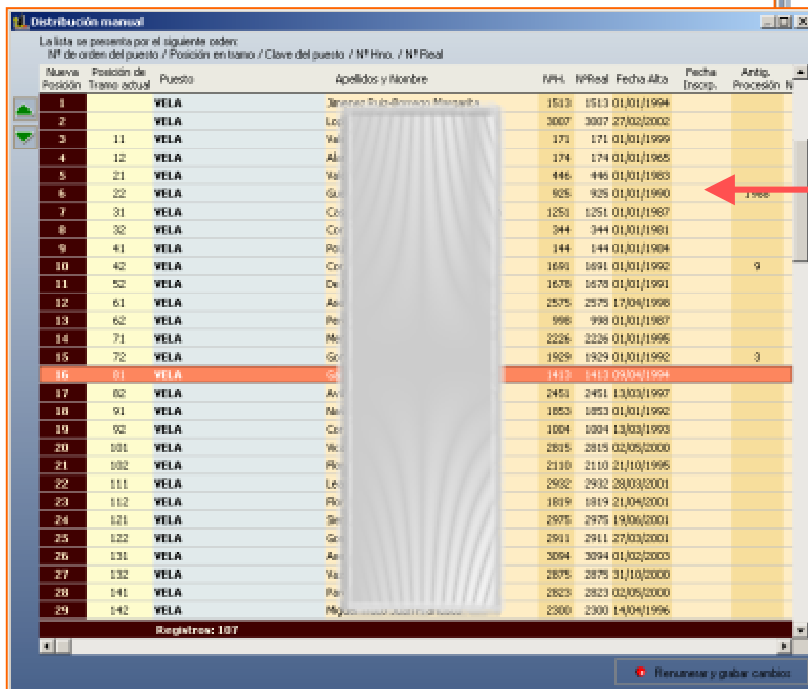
Distribución manual

La lista se presenta por el siguiente orden:
Nº de orden del puesto / Posición en tramo / Clave del puesto / Nº Hno. / Nº Real

| Nueva Posición | Posición de Tramo actual | Puesto | Apellidos y Nombre | NºH. | NºReal | Fecha Alta | Fecha Inscrp. | Antig. Procesión |
|---|---|---|---|---|---|---|---|---|
| 1 | | VELA | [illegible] | 1513 | 1513 | 01/01/1994 | | |
| 2 | | VELA | Lo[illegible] | 3007 | 3007 | 27/02/2002 | | |
| 3 | 11 | VELA | Va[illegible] | 171 | 171 | 01/01/1999 | | |
| 4 | 12 | VELA | Al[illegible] | 174 | 174 | 01/01/1965 | | |
| 5 | 21 | VELA | Va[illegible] | 446 | 446 | 01/01/1983 | | |
| 6 | 22 | VELA | Gu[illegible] | 925 | 925 | 01/01/1990 | | 1988 |
| 7 | 31 | VELA | Co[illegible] | 1251 | 1251 | 01/01/1987 | | |
| 8 | 32 | VELA | Co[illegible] | 344 | 344 | 01/01/1981 | | |
| 9 | 41 | VELA | Po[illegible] | 144 | 144 | 01/01/1984 | | |
| 10 | 42 | VELA | Co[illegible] | 1691 | 1691 | 01/01/1992 | | 9 |
| 11 | 52 | VELA | De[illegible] | 1678 | 1678 | 01/01/1991 | | |
| 12 | 61 | VELA | As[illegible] | 2575 | 2575 | 17/04/1998 | | |
| 13 | 62 | VELA | Pe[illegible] | 998 | 998 | 01/01/1987 | | |
| 14 | 71 | VELA | Me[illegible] | 2226 | 2226 | 01/01/1996 | | |
| 15 | 72 | VELA | Go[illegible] | 1929 | 1929 | 01/01/1992 | | 3 |
| 16 | 81 | VELA | Go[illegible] | 1413 | 1413 | 09/04/1994 | | |
| 17 | 82 | VELA | Av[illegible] | 2451 | 2451 | 13/03/1997 | | |
| 18 | 91 | VELA | Ne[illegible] | 1853 | 1853 | 01/01/1992 | | |
| 19 | 92 | VELA | Ce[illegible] | 1004 | 1004 | 13/03/1993 | | |
| 20 | 101 | VELA | Vo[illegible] | 2815 | 2815 | 02/05/2000 | | |
| 21 | 102 | VELA | Flo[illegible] | 2110 | 2110 | 21/10/1995 | | |
| 22 | 111 | VELA | Le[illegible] | 2932 | 2932 | 28/03/2001 | | |
| 23 | 112 | VELA | Flo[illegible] | 1819 | 1819 | 21/04/2001 | | |
| 24 | 121 | VELA | Si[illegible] | 2975 | 2975 | 19/06/2001 | | |
| 25 | 122 | VELA | Go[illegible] | 2911 | 2911 | 27/03/2001 | | |
| 26 | 131 | VELA | As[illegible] | 3094 | 3094 | 01/02/2003 | | |
| 27 | 132 | VELA | Va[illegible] | 2875 | 2875 | 31/10/2000 | | |
| 28 | 141 | VELA | Pa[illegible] | 2823 | 2823 | 02/05/2000 | | |
| 29 | 142 | VELA | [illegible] | 2300 | 2300 | 14/04/1996 | | |

Registros: 107

Renumerar y grabar cambios